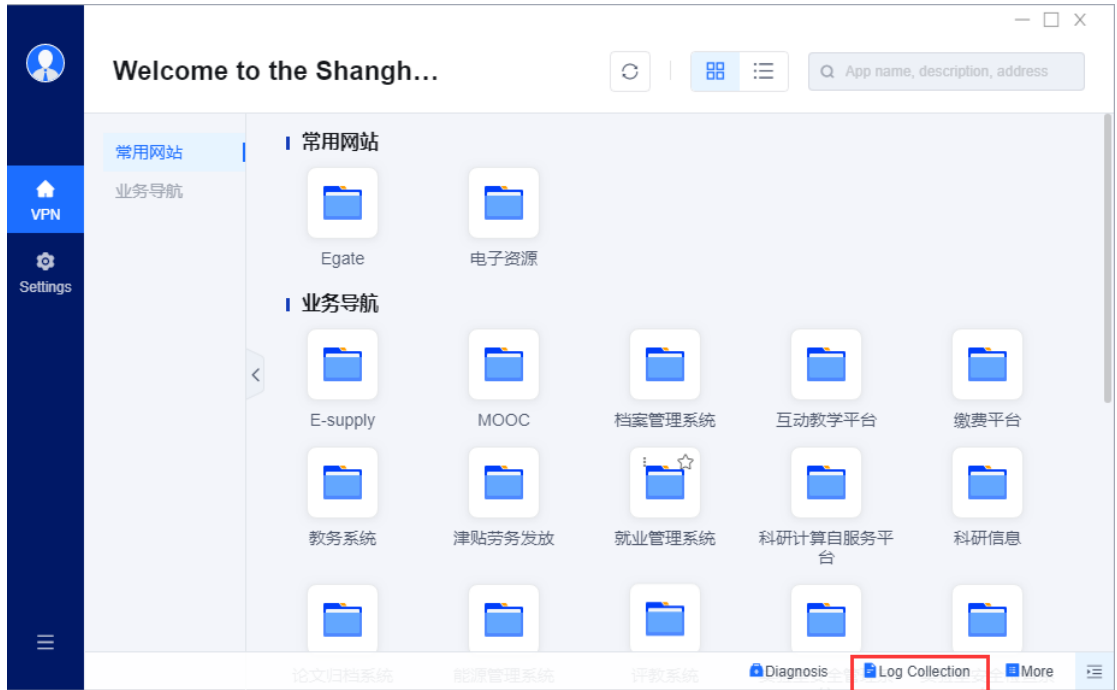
VPN
Settings

Welcome to the Shangh...

App name, description, address

常用网站
业务导航

常用网站

Egate
电子资源

业务导航

E-supply
MOOC
档案管理系统
互动教学平台
缴费平台
教务系统
津贴劳务发放
就业管理系统
科研计算自服务平台
科研信息

论文归档系统
能源管理系统
评教系统

Diagnosis
Log Collection
More